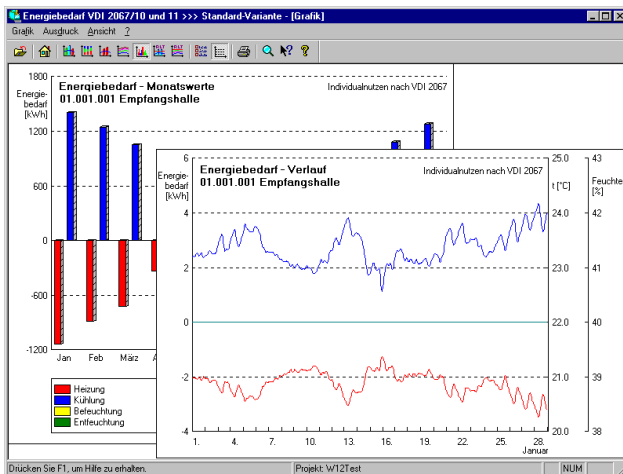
Energiebedarf VDI 2067/10 und 11 >>> Standard-Variante - [Grafik]

Grafik Ausdruck Ansicht ?

Energiebedarf - Monatswerte
01.001.001 Empfangshalle
Individualnutzen nach VDI 2067

Energiebedarf [kWh]

1800
1200
600
0
-600
-1200

Jan Feb März A

Heizung
Kühlung
Beleuchtung
Entfeuchtung

Energiebedarf - Verlauf
01.001.001 Empfangshalle
Individualnutzen nach VDI 2067

Energiebedarf [kWh]

6
4
2
0
-2
-4

t [°C]
25.0
24.0
23.0
22.0
21.0
20.0

Feuchte [%]
43
42
41
40
39
38

1. 4. 7. 10. 13. 16. 19. 22. 25. 28.
Januar

Drücken Sie F1, um Hilfe zu erhalten.
Projekt: W12Test
NUM